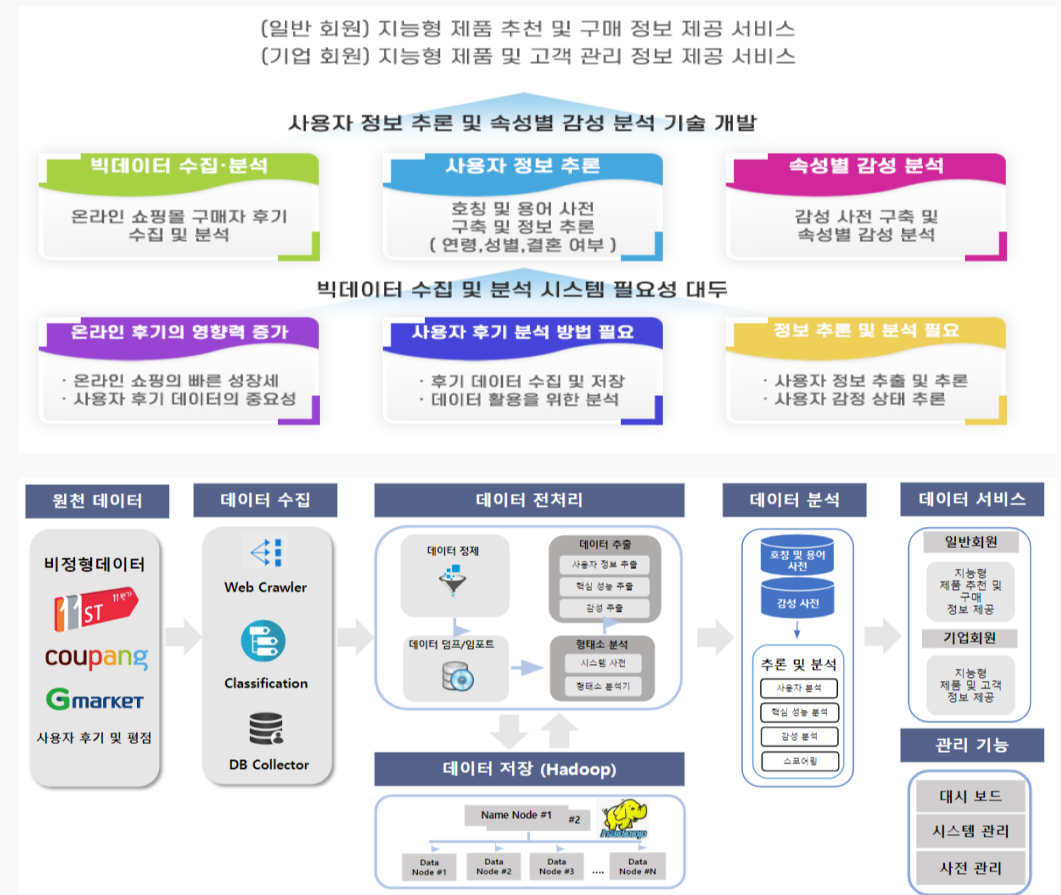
(일반 회원) 지능형 제품 추천 및 구매 정보 제공 서비스
(기업 회원) 지능형 제품 및 고객 관리 정보 제공 서비스

사용자 정보 추론 및 속성별 감성 분석 기술 개발

빅데이터 수집·분석
온라인 쇼핑몰 구매자 후기 수집 및 분석

사용자 정보 추론
호칭 및 용어 사전 구축 및 정보 추론 ( 연령,성별,결혼 여부 )

속성별 감성 분석
감성 사전 구축 및 속성별 감성 분석

빅데이터 수집 및 분석 시스템 필요성 대두

온라인 후기의 영향력 증가
· 온라인 쇼핑의 빠른 성장세
· 사용자 후기 데이터의 중요성

사용자 후기 분석 방법 필요
· 후기 데이터 수집 및 저장
· 데이터 활용을 위한 분석

정보 추론 및 분석 필요
· 사용자 정보 추출 및 추론
· 사용자 감정 상태 추론

원천 데이터
비정형데이터
11ST 11번가
coupang
Gmarket
사용자 후기 및 평점

데이터 수집
Web Crawler
Classification
DB Collector

데이터 전처리
데이터 정제
데이터 덤프/임포트
데이터 추출
사용자 정보 추출
핵심 성능 추출
감성 추출
형태소 분석
시스템 사전
형태소 분석기

데이터 저장 (Hadoop)
Name Node #1
#2
Hadoop
Data Node #1
Data Node #2
Data Node #3
....
Data Node #N

데이터 분석
호칭 및 용어 사전
감성 사전
추론 및 분석
사용자 분석
핵심 성능 분석
감성 분석
스코어링

데이터 서비스
일반회원
지능형 제품 추천 및 구매 정보 제공
기업회원
지능형 제품 및 고객 정보 제공

관리 기능
대시 보드
시스템 관리
사전 관리